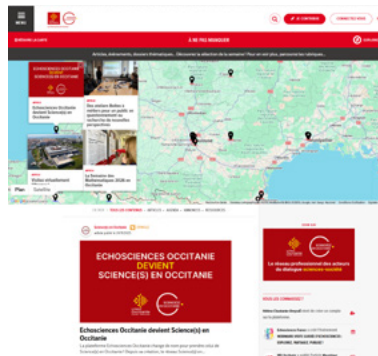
MENU

À NE PAS MANQUER

Articles, événements, dossiers thématiques... Découvrez la sélection de la semaine ! Pour en voir plus, parcourez les rubriques...

ECHOSCIENCES OCCITANIE DEVIENT SCIENCE(S) EN OCCITANIE

Echosciences Occitanie devient Science(s) en Occitanie

Des ateliers Bulles à visiter pour un public en questionnement ou recherche de nouvelles perspectives

Visiter virtuellement

La Semaine des Mathématiques 2026 en Occitanie

Plan Satellite

ECHOSCIENCES OCCITANIE DEVIENT SCIENCE(S) EN OCCITANIE

Echosciences Occitanie devient Science(s) en Occitanie

Le réseau professionnel des acteurs du dialogue sciences-société

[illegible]